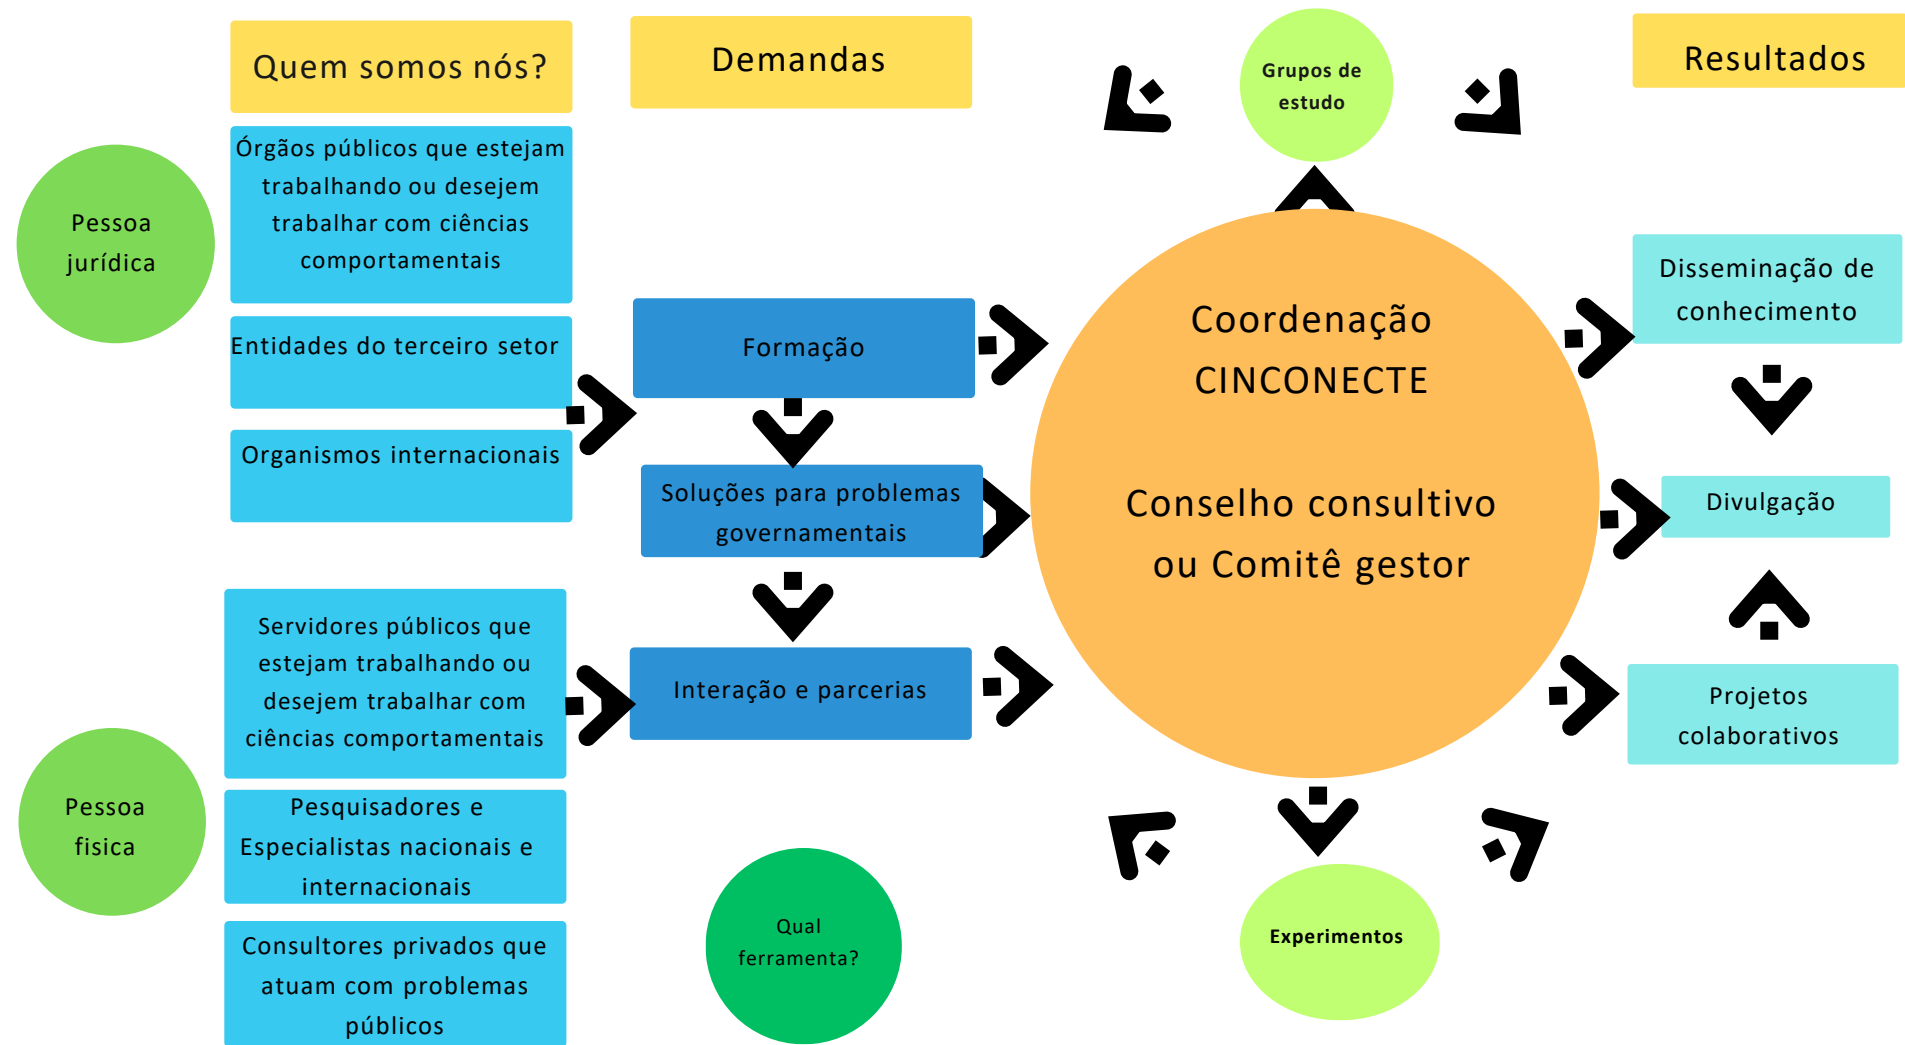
Quem somos nós?

Demandas

Grupos de estudo

Resultados

Pessoa jurídica

Órgãos públicos que estejam trabalhando ou desejem trabalhar com ciências comportamentais

Entidades do terceiro setor

Organismos internacionais

Formação

Soluções para problemas governamentais

Interação e parcerias

Coordenação CINCONECTE

Conselho consultivo ou Comitê gestor

Disseminação de conhecimento

Divulgação

Projetos colaborativos

Pessoa fisica

Servidores públicos que estejam trabalhando ou desejem trabalhar com ciências comportamentais

Pesquisadores e Especialistas nacionais e internacionais

Consultores privados que atuam com problemas públicos

Qual ferramenta?

Experimentos